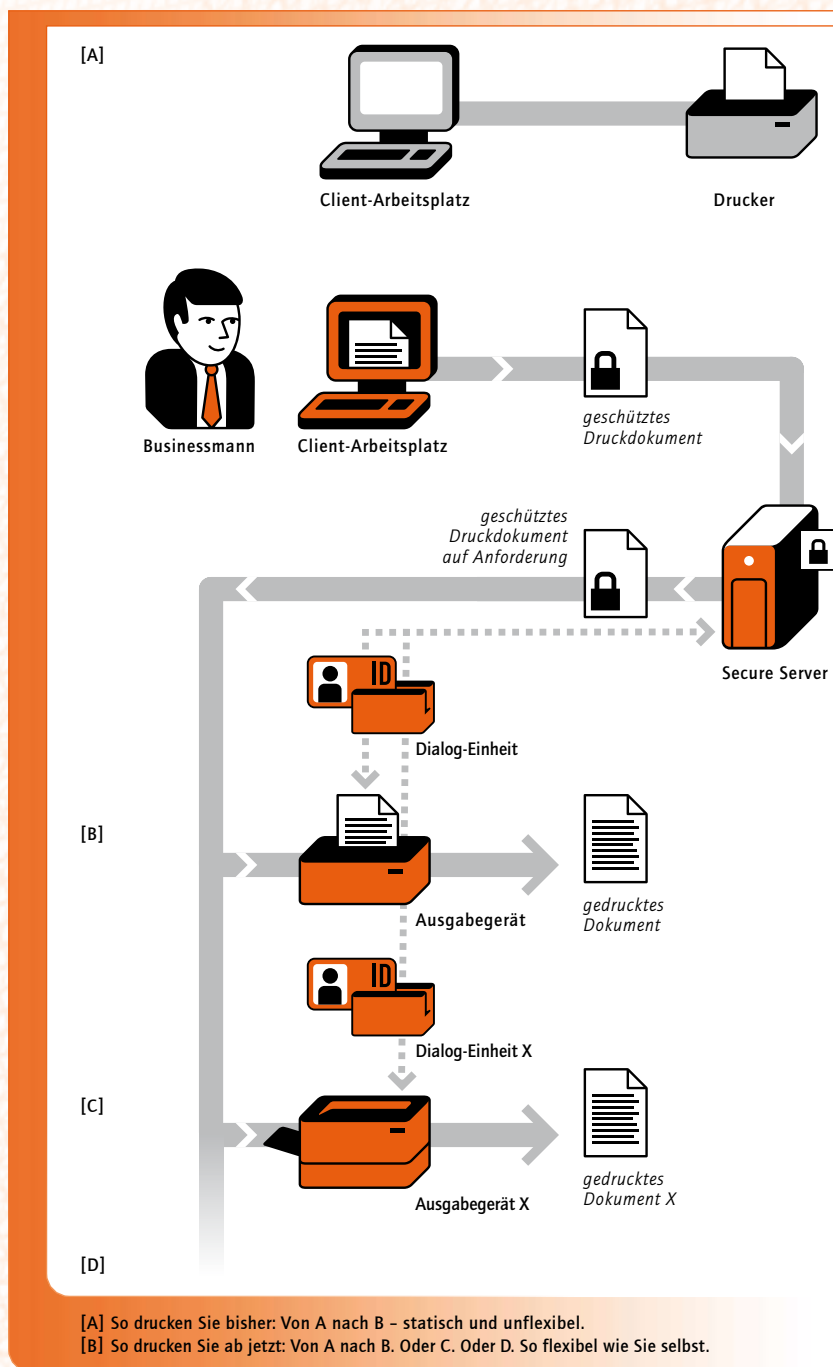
[A]

Client-Arbeitsplatz

Drucker

Businessmann

Client-Arbeitsplatz

geschütztes Druckdokument

geschütztes Druckdokument auf Anforderung

Secure Server

ID

Dialog-Einheit

[B]

Ausgabegerät

gedrucktes Dokument

ID

Dialog-Einheit X

[C]

Ausgabegerät X

gedrucktes Dokument X

[D]

[A] So drucken Sie bisher: Von A nach B – statisch und unflexibel.
[B] So drucken Sie ab jetzt: Von A nach B. Oder C. Oder D. So flexibel wie Sie selbst.